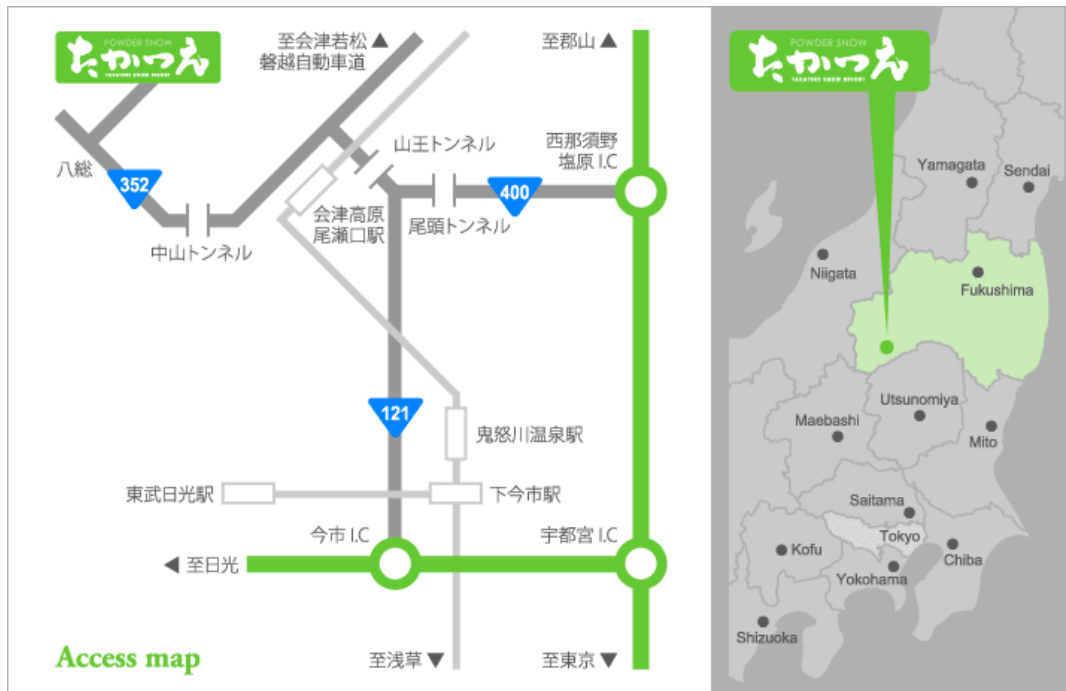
POWDER SNOW
たかつえ
TAKATSUE SNOW RESORT

至会津若松 ▲
磐越自動車道

至郡山 ▲

八総

352

中山トンネル

山王トンネル

西那須野
塩原 I.C

400

会津高原
尾瀬口駅

尾頭トンネル

121

鬼怒川温泉駅

東武日光駅

下今市駅

今市 I.C

宇都宮 I.C

◀ 至日光

Access map

至浅草 ▼

至東京 ▼

POWDER SNOW
たかつえ
TAKATSUE SNOW RESORT

Yamagata

Sendai

Niigata

Fukushima

Utsunomiya

Maebashi

Mito

Saitama

Tokyo

Kofu

Chiba

Yokohama

Shizuoka